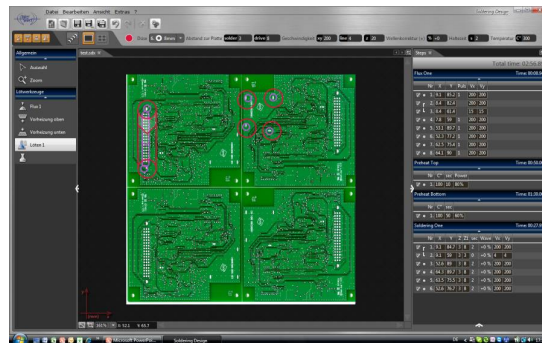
Datei Bearbeiten Ansicht Extras ?

Soldering Design

Allgemein

Auswahl

Zoom

Lötwerkzeuge

Flux 1

Vorheizung oben

Vorheizung unten

Löten 1

Total time: 02:56.0

Flux One

Preheat Top

Preheat Bottom

Soldering One

Microsoft PowerPoi...

Soldering Design